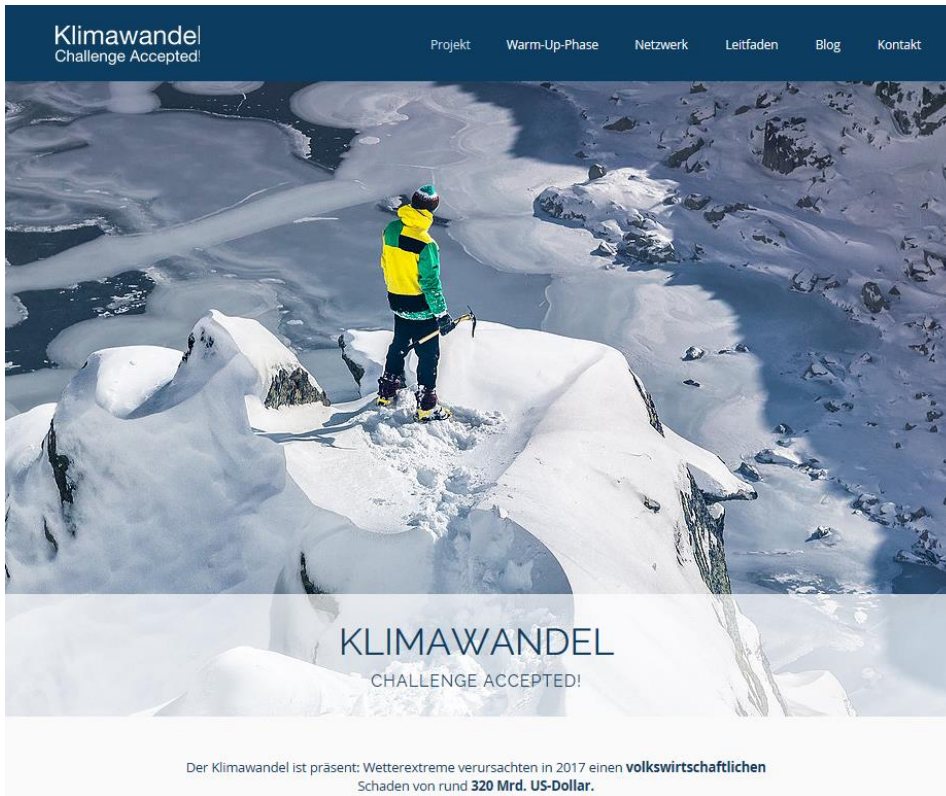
Klimawandel
Challenge Accepted!

Projekt Warm-Up-Phase Netzwerk Leitfaden Blog Kontakt

KLIMAWANDEL
CHALLENGE ACCEPTED!

Der Klimawandel ist präsent: Wetterextreme verursachten in 2017 einen volkswirtschaftlichen Schaden von rund 320 Mrd. US-Dollar.